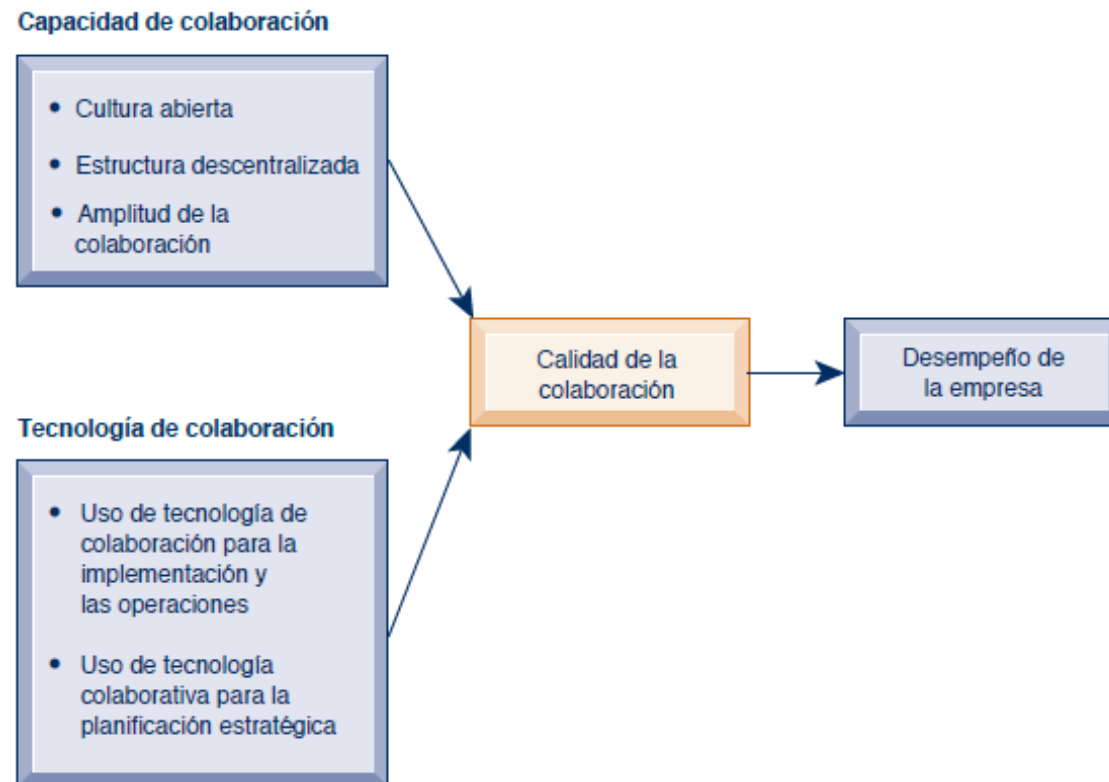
Capacidad de colaboración

- Cultura abierta
- Estructura descentralizada
- Amplitud de la colaboración

Calidad de la colaboración

Desempeño de la empresa

Tecnología de colaboración

- Uso de tecnología de colaboración para la implementación y las operaciones
- Uso de tecnología colaborativa para la planificación estratégica